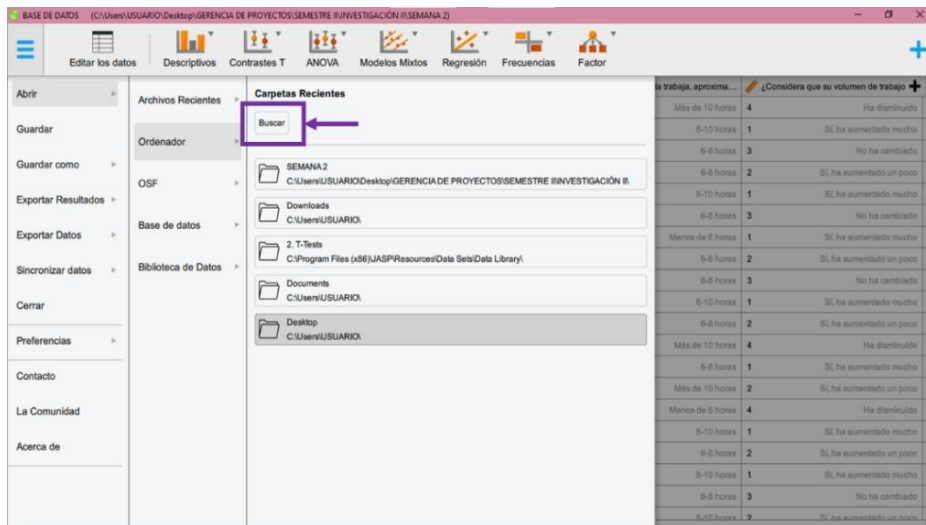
BASE DE DATOS (C:\Users\USUARIO\Desktop\GERENCIA DE PROYECTOS\SEMESTRE II\INVESTIGACIÓN II\SEMANA 2)

Editar los datos Descriptivos Contrastes T ANOVA Modelos Mixtos Regresión Frecuencias Factor

Abrir
Guardar
Guardar como
Exportar Resultados
Exportar Datos
Sincronizar datos
Cerrar
Preferencias
Contacto
La Comunidad
Acerca de

Archivos Recientes
Ordenador
OSF
Base de datos
Biblioteca de Datos

Carpetas Recientes
Buscar

SEMANA 2
C:\Users\USUARIO\Desktop\GERENCIA DE PROYECTOS\SEMESTRE II\INVESTIGACIÓN II\

Downloads
C:\Users\USUARIO\

2. T-Tests
C:\Program Files (x86)\JASP\Resources\Data Sets\Data Library\

Documents
C:\Users\USUARIO\

Desktop
C:\Users\USUARIO\

| a trabaja, aproxima... | ¿Considera que su volumen de trabajo |
|---|---|
| Más de 10 horas | 4 Ha disminuido |
| 8-10 horas | 1 Sí, ha aumentado mucho |
| 6-8 horas | 3 No ha cambiado |
| 6-8 horas | 2 Sí, ha aumentado un poco |
| 8-10 horas | 1 Sí, ha aumentado mucho |
| 6-8 horas | 3 No ha cambiado |
| Menos de 6 horas | 1 Sí, ha aumentado mucho |
| 6-8 horas | 2 Sí, ha aumentado un poco |
| 6-8 horas | 3 No ha cambiado |
| 8-10 horas | 1 Sí, ha aumentado mucho |
| 6-8 horas | 2 Sí, ha aumentado un poco |
| Más de 10 horas | 4 Ha disminuido |
| 6-8 horas | 1 Sí, ha aumentado mucho |
| Más de 10 horas | 2 Sí, ha aumentado un poco |
| Menos de 6 horas | 4 Ha disminuido |
| 8-10 horas | 1 Sí, ha aumentado mucho |
| 6-8 horas | 2 Sí, ha aumentado un poco |
| 8-10 horas | 1 Sí, ha aumentado mucho |
| 6-8 horas | 3 No ha cambiado |
| 8-10 horas | 2 Sí, ha aumentado un poco |